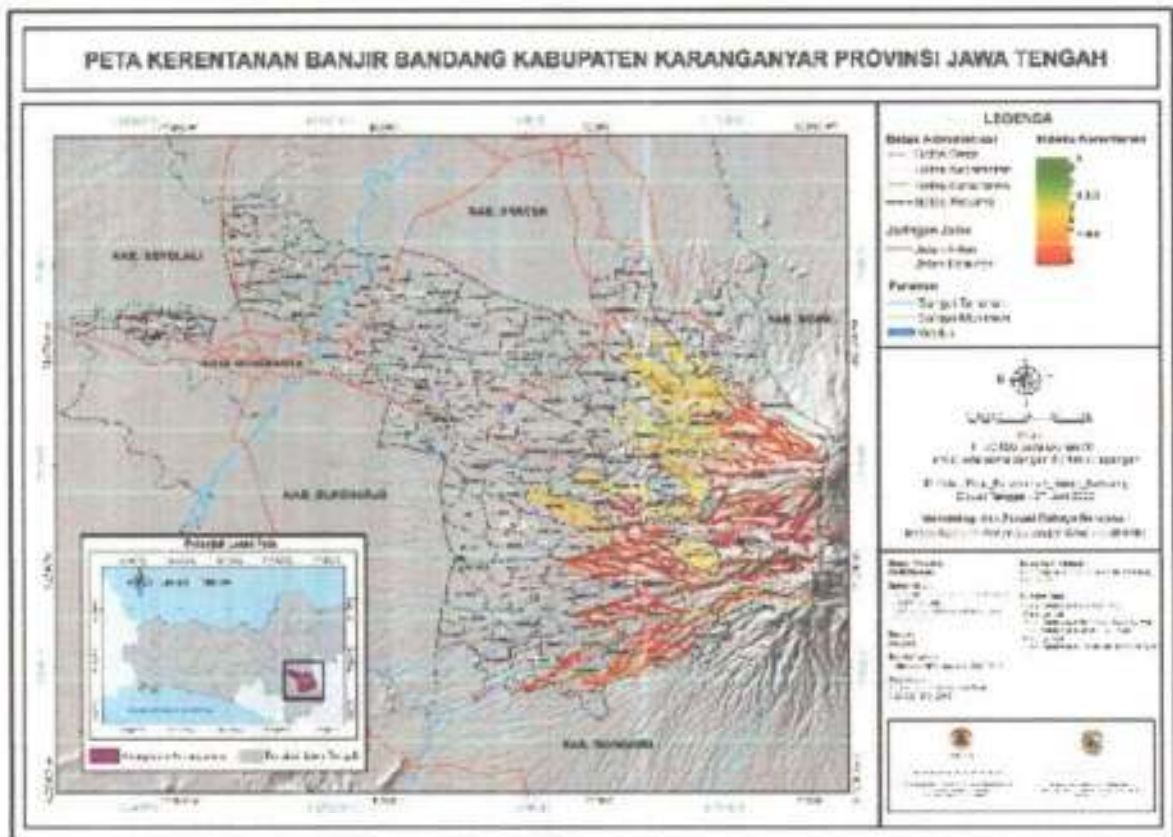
PETA KERENTANAN BANJIR BANDANG KABUPATEN KARANGANYAR PROVINSI JAWA TENGAH

LEGENDA

Batas Administrasi
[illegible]
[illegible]
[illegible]
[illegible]

Jaringan Jalan
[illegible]
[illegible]

Perairan
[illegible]
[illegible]
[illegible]

Indeks Kerentanan
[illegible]
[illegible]
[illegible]

KAB. SRAGEN

KAB. BOYOLALI

KAB. NGAWI

KAB. SUKOHARJO

KAB. WONOGIRI

Lokasi Peta

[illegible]